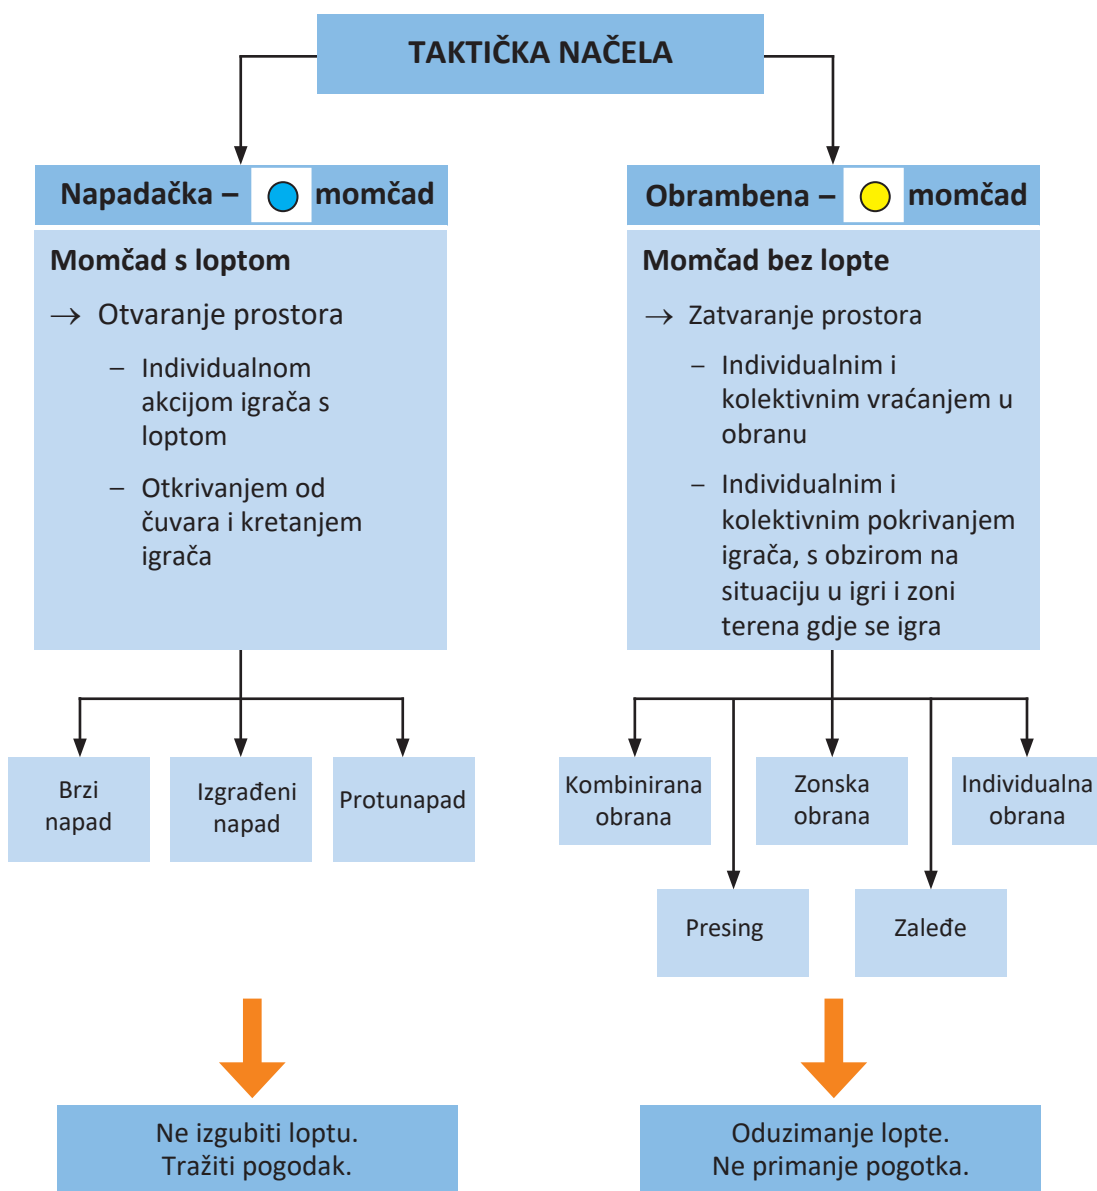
TAKTIČKA NAČELA

Napadačka – momčad

Momčad s loptom

→ Otvaranje prostora

– Individualnom akcijom igrača s loptom

– Otkrivanjem od čuvara i kretanjem igrača

Brzi napad

Izgrađeni napad

Protunapad

Ne izgubiti loptu.
Tražiti pogodak.

Obrambena – momčad

Momčad bez lopte

→ Zatvaranje prostora

– Individualnim i kolektivnim vraćanjem u obranu

– Individualnim i kolektivnim pokrivanjem igrača, s obzirom na situaciju u igri i zoni terena gdje se igra

Kombinirana obrana

Zonska obrana

Individualna obrana

Presing

Zaleđe

Oduzimanje lopte.
Ne primanje pogotka.